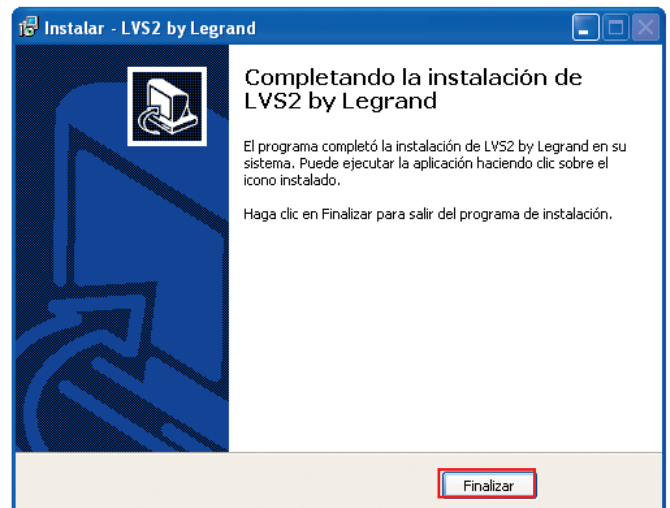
Instalar - LVS2 by Legrand

Completando la instalación de LVS2 by Legrand

El programa completó la instalación de LVS2 by Legrand en su sistema. Puede ejecutar la aplicación haciendo clic sobre el icono instalado.

Haga clic en Finalizar para salir del programa de instalación.

Finalizar